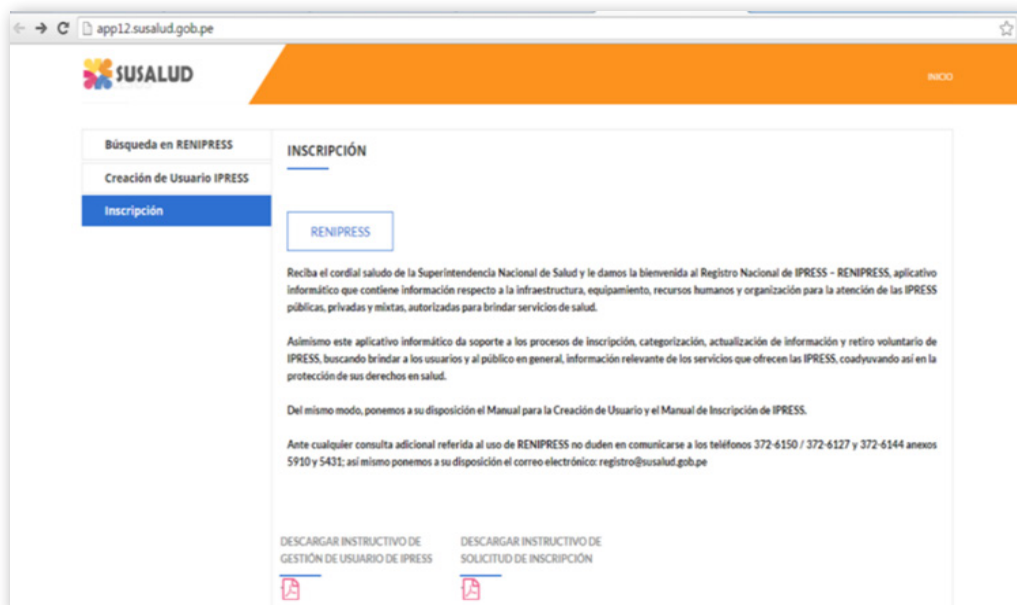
app12.susalud.gob.pe

SUSALUD

INICIO

Búsqueda en RENIPRESS

Creación de Usuario IPRESS

Inscripción

INSCRIPCIÓN

RENIPRESS

Reciba el cordial saludo de la Superintendencia Nacional de Salud y le damos la bienvenida al Registro Nacional de IPRESS – RENIPRESS, aplicativo informático que contiene información respecto a la infraestructura, equipamiento, recursos humanos y organización para la atención de las IPRESS públicas, privadas y mixtas, autorizadas para brindar servicios de salud.

Asimismo este aplicativo informático da soporte a los procesos de inscripción, categorización, actualización de información y retiro voluntario de IPRESS, buscando brindar a los usuarios y al público en general, información relevante de los servicios que ofrecen las IPRESS, coadyuvando así en la protección de sus derechos en salud.

Del mismo modo, ponemos a su disposición el Manual para la Creación de Usuario y el Manual de Inscripción de IPRESS.

Ante cualquier consulta adicional referida al uso de RENIPRESS no duden en comunicarse a los teléfonos 372-6150 / 372-6127 y 372-6144 anexos 5910 y 5431; así mismo ponemos a su disposición el correo electrónico: registro@susalud.gob.pe

DESCARGAR INSTRUCTIVO DE GESTIÓN DE USUARIO DE IPRESS

DESCARGAR INSTRUCTIVO DE SOLICITUD DE INSCRIPCIÓN